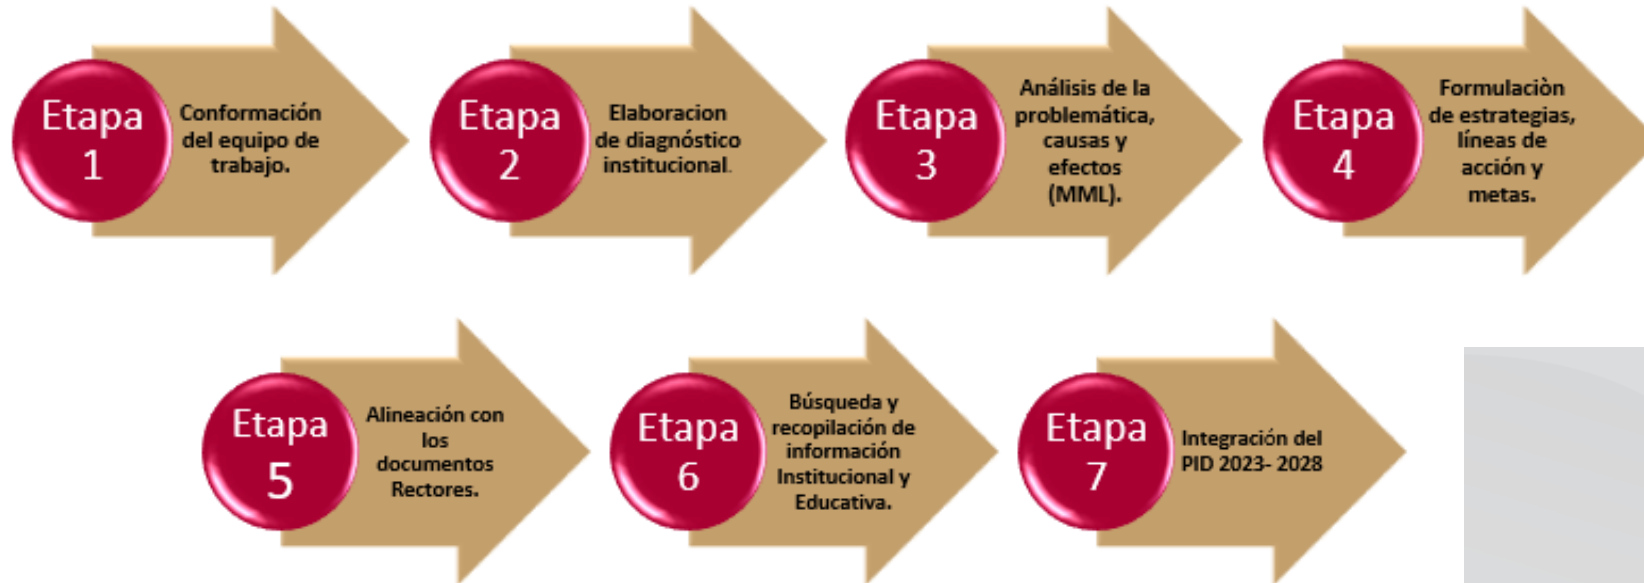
Etapa 1

Conformación del equipo de trabajo.

Etapa 2

Elaboracion de diagnóstico institucional.

Etapa 3

Análisis de la problemática, causas y efectos (MML).

Etapa 4

Formulaciòn de estrategias, líneas de acción y metas.

Etapa 5

Alineación con los documentos Rectores.

Etapa 6

Búsqueda y recopilación de información Institucional y Educativa.

Etapa 7

Integración del PID 2023- 2028